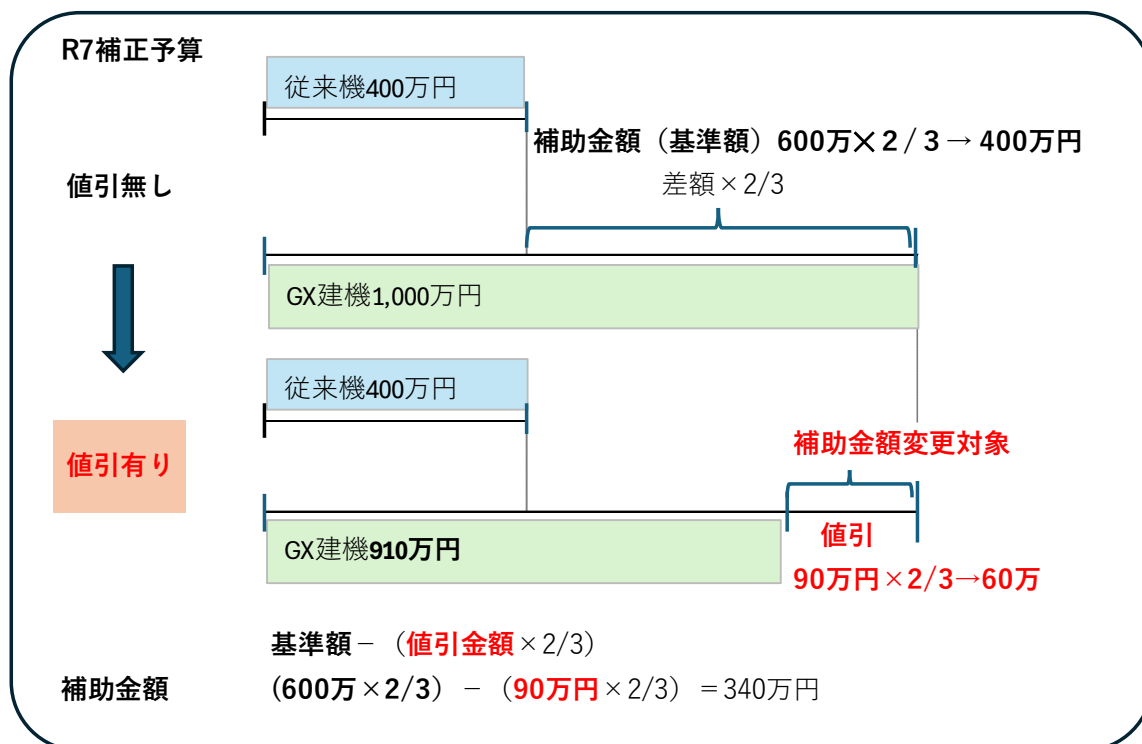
R7補正予算

従来機400万円

補助金額（基準額）600万×２／３→ 400万円

値引無し

差額×2/3

GX建機1,000万円

従来機400万円

補助金額変更対象

値引有り

値引

GX建機910万円

90万円×2/3→60万

基準額－（値引金額×2/3）

補助金額

（600万×2/3）－（90万円×2/3）＝340万円